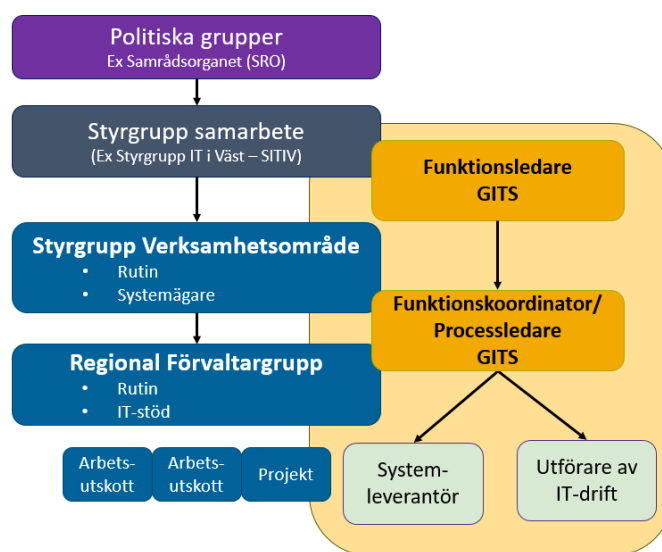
Politiska grupper
Ex Samrådsorganet (SRO)

Styrgrupp samarbete
(Ex Styrgrupp IT i Väst – SITIV)

Funktionsledare
GITS

Styrgrupp Verksamhetsområde
• Rutin
• Systemägare

Funktionskoordinator/
Processledare
GITS

Regional Förvaltargrupp
• Rutin
• IT-stöd

Arbetsutskott

Arbetsutskott

Projekt

Systemleverantör

Utförare av
IT-drift